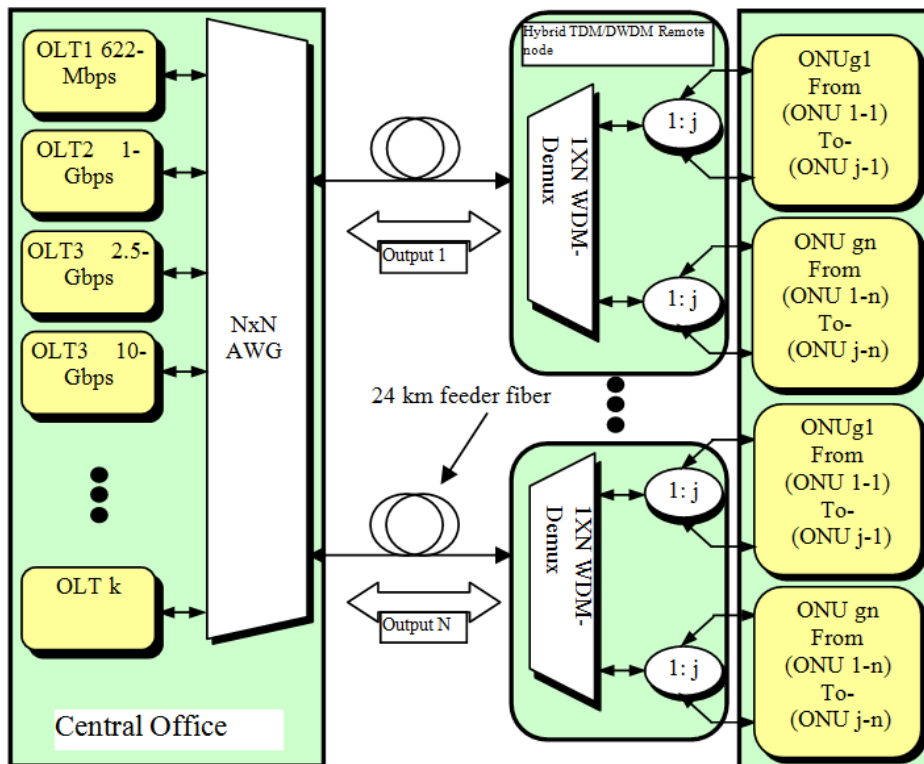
OLT1 622-Mbps

OLT2 1-Gbps

OLT3 2.5-Gbps

OLT3 10-Gbps

OLT k

NxN AWG

Central Office

Output 1

Output N

24 km feeder fiber

Hybrid TDM/DWDM Remote node

1XN WDM-Demux

1: j

1: j

1XN WDM-Demux

1: j

1: j

ONUg1 From (ONU 1-1) To- (ONU j-1)

ONU gn From (ONU 1-n) To- (ONU j-n)

ONUg1 From (ONU 1-1) To- (ONU j-1)

ONU gn From (ONU 1-n) To- (ONU j-n)